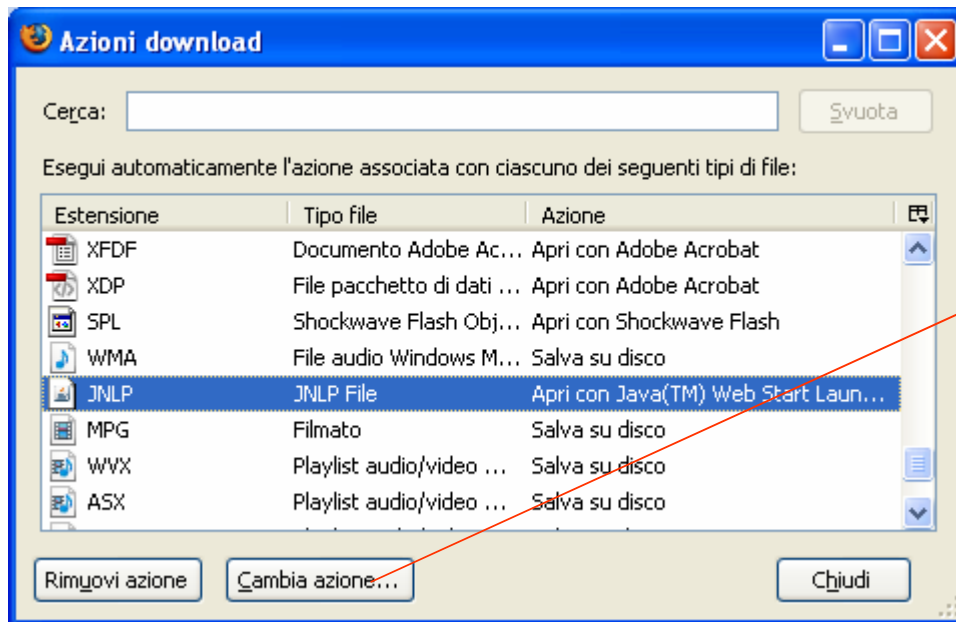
Azioni download

Cerca:

Svuota

Esegui automaticamente l'azione associata con ciascuno dei seguenti tipi di file:

| Estensione | Tipo file | Azione |
|---|---|---|
| XFDF | Documento Adobe Ac... | Apri con Adobe Acrobat |
| XDP | File pacchetto di dati ... | Apri con Adobe Acrobat |
| SPL | Shockwave Flash Obj... | Apri con Shockwave Flash |
| WMA | File audio Windows M... | Salva su disco |
| JNLP | JNLP File | Apri con Java(TM) Web Start Laun... |
| MPG | Filmato | Salva su disco |
| WVX | Playlist audio/video ... | Salva su disco |
| ASX | Playlist audio/video ... | Salva su disco |

Rimuovi azione

Cambia azione...

Chiudi